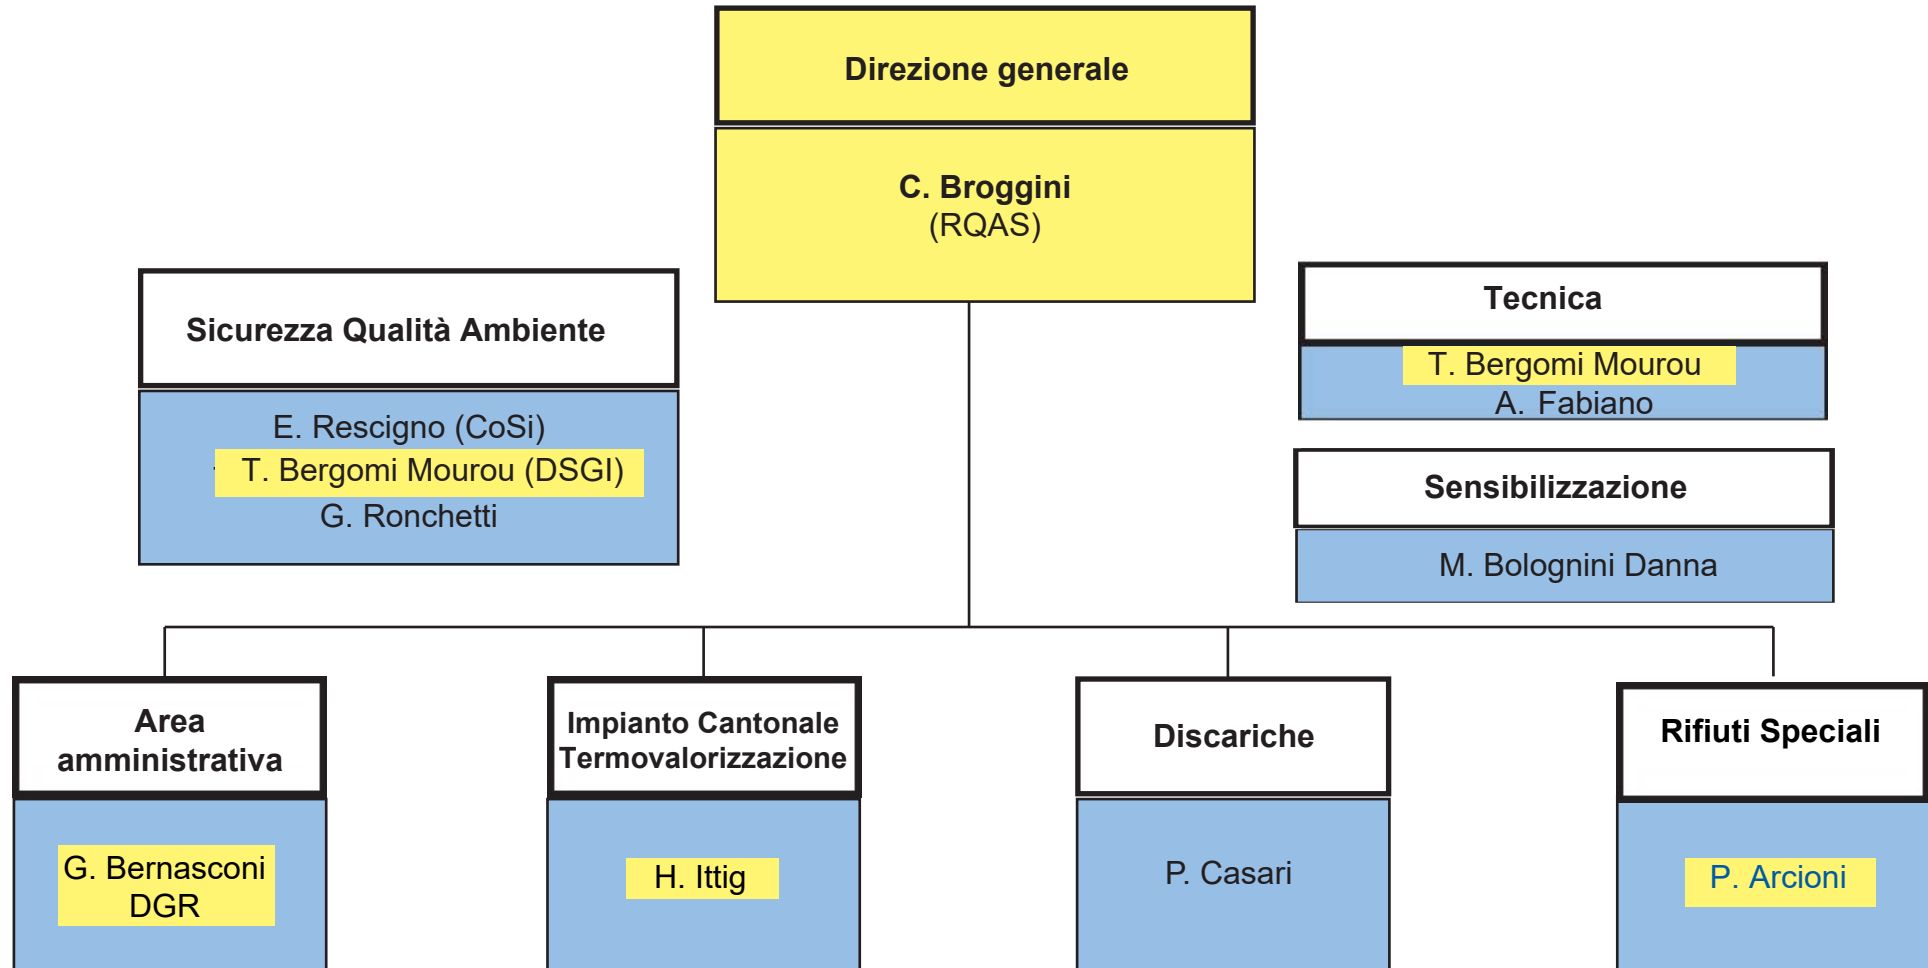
Direzione generale

C. Broggini
(RQAS)

Sicurezza Qualità Ambiente

E. Rescigno (CoSi)
T. Bergomi Mourou (DSGI)
G. Ronchetti

Tecnica

T. Bergomi Mourou
A. Fabiano

Sensibilizzazione

M. Bolognini Danna

Area amministrativa

G. Bernasconi
DGR

Impianto Cantonale Termovalorizzazione

H. Ittig

Discariche

P. Casari

Rifiuti Speciali

P. Arcioni